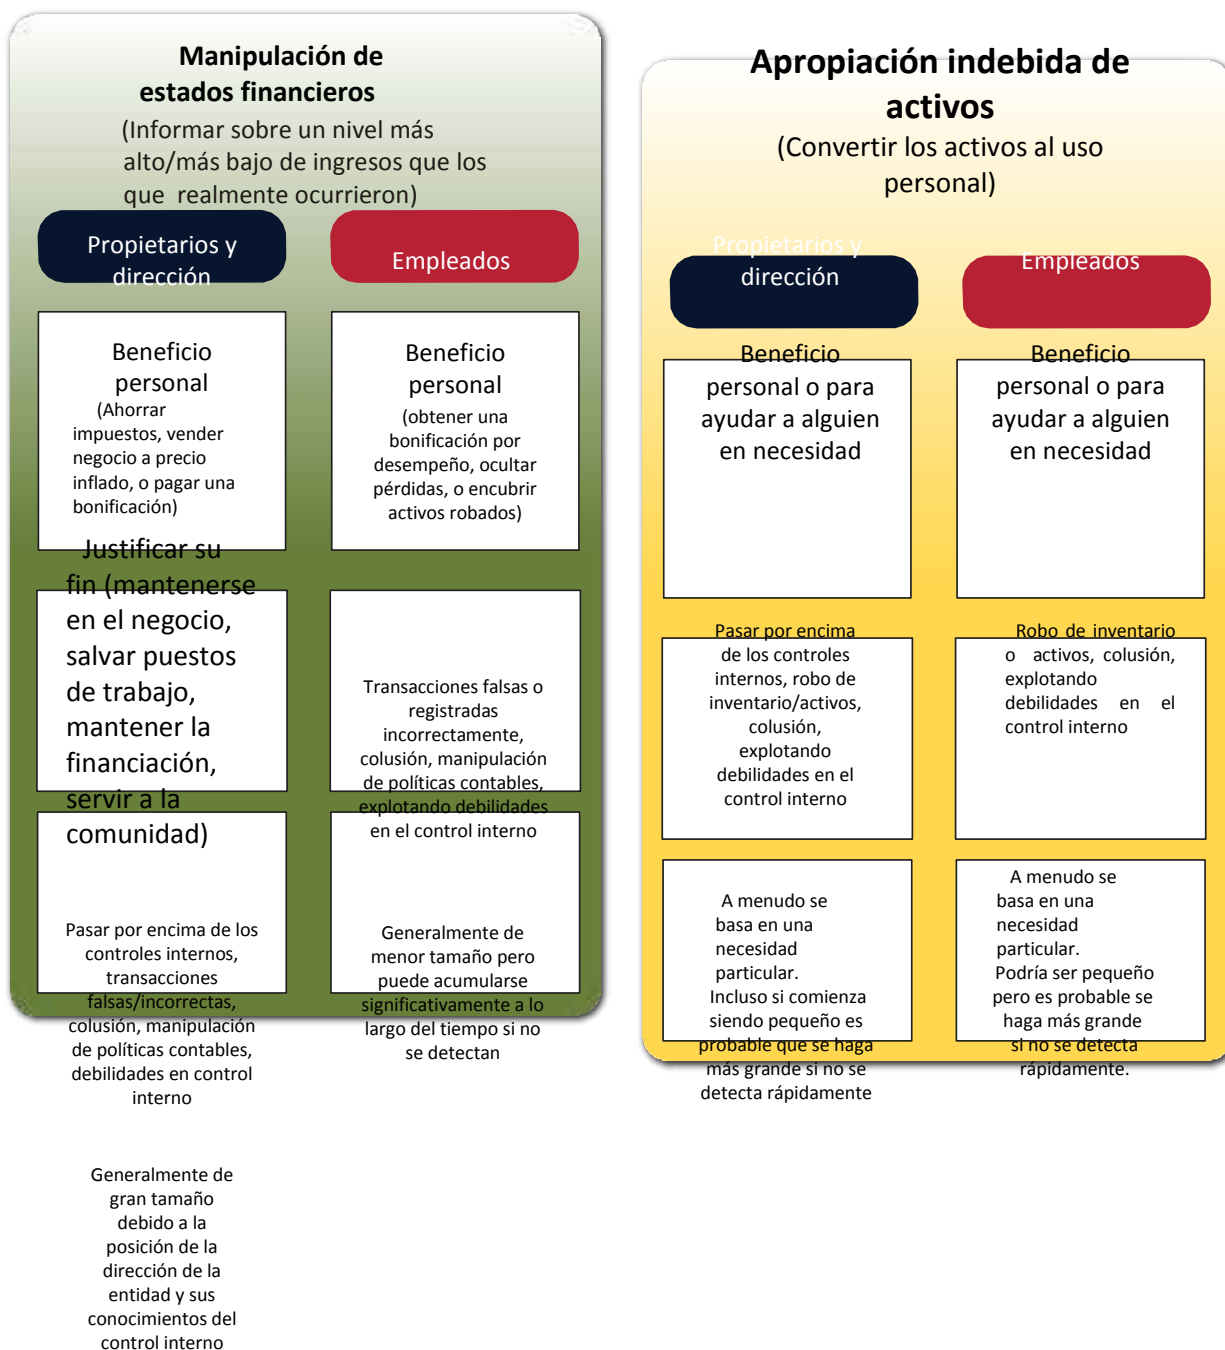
Manipulación de estados financieros
(Informar sobre un nivel más alto/más bajo de ingresos que los que realmente ocurrieron)

Propietarios y dirección

Empleados

Beneficio personal
(Ahorrar impuestos, vender negocio a precio inflado, o pagar una bonificación)

Beneficio personal
(obtener una bonificación por desempeño, ocultar pérdidas, o encubrir activos robados)

Justificar su fin (mantenerse en el negocio, salvar puestos de trabajo, mantener la financiación, servir a la comunidad)

Transacciones falsas o registradas incorrectamente, colusión, manipulación de políticas contables, explotando debilidades en el control interno

Pasar por encima de los controles internos, transacciones falsas/incorrectas, colusión, manipulación de políticas contables, debilidades en control interno

Generalmente de menor tamaño pero puede acumularse significativamente a lo largo del tiempo si no se detectan

Generalmente de gran tamaño debido a la posición de la dirección de la entidad y sus conocimientos del control interno

Apropiación indebida de activos
(Convertir los activos al uso personal)

Propietarios y dirección

Empleados

Beneficio personal o para ayudar a alguien en necesidad

Beneficio personal o para ayudar a alguien en necesidad

Pasar por encima de los controles internos, robo de inventario/activos, colusión, explotando debilidades en el control interno

Robo de inventario o activos, colusión, explotando debilidades en el control interno

A menudo se basa en una necesidad particular. Incluso si comienza siendo pequeño es probable que se haga más grande si no se detecta rápidamente

A menudo se basa en una necesidad particular. Podría ser pequeño pero es probable se haga más grande si no se detecta rápidamente.